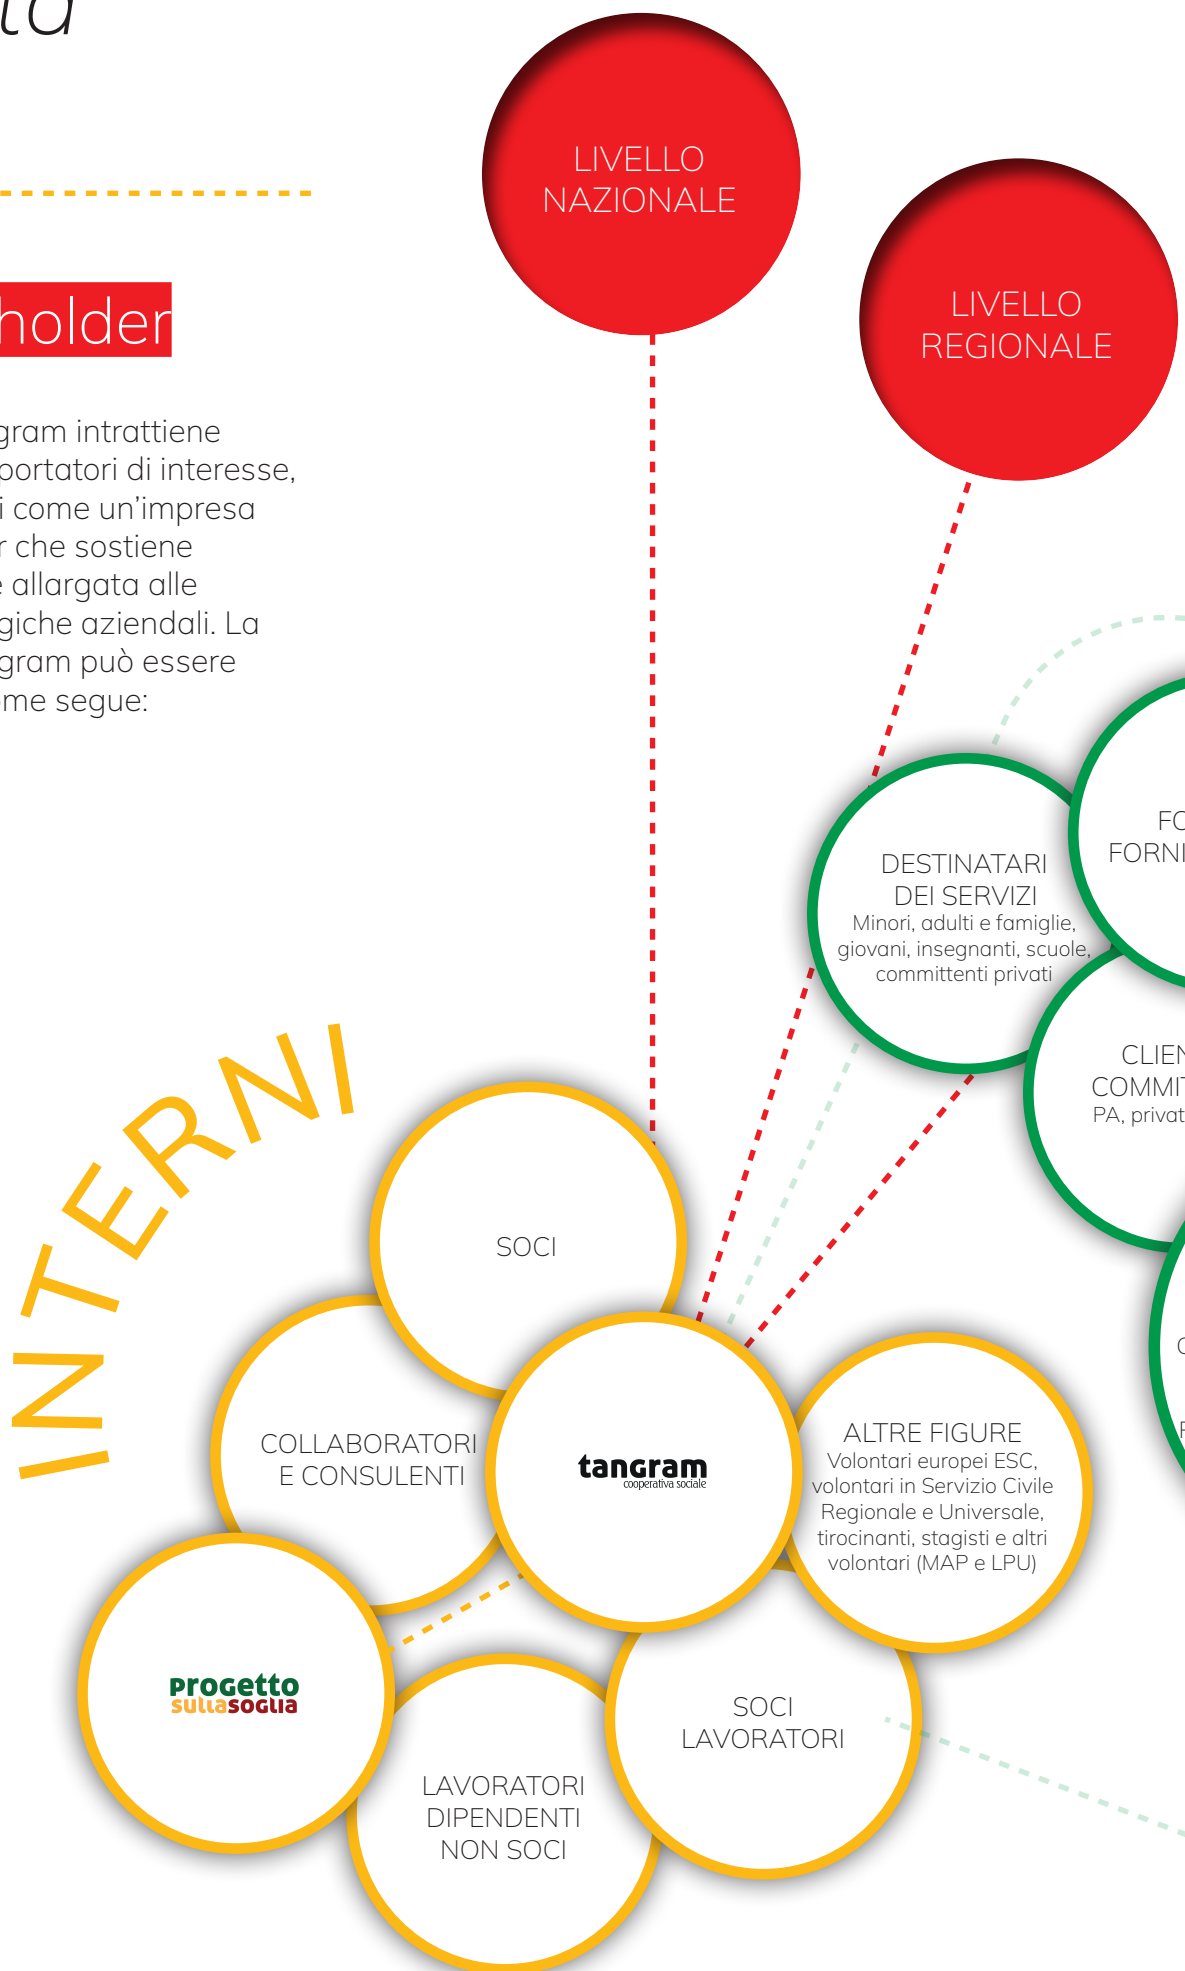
ta

holder

gram intrattiene portatori di interesse, i come un'impresa r che sostiene e allargata alle giche aziendali. La gram può essere me segue:

LIVELLO NAZIONALE

LIVELLO REGIONALE

DESTINATARI DEI SERVIZI
Minori, adulti e famiglie, giovani, insegnanti, scuole, committenti privati

FO FORNI

CLIEN COMMI PA, privat

INTERNI

SOCI

COLLABORATORI E CONSULENTI

tangram
cooperativa sociale

ALTRE FIGURE
Volontari europei ESC, volontari in Servizio Civile Regionale e Universale, tirocinanti, stagisti e altri volontari (MAP e LPU)

progetto sullasoglia

SOCI LAVORATORI

LAVORATORI DIPENDENTI NON SOCI